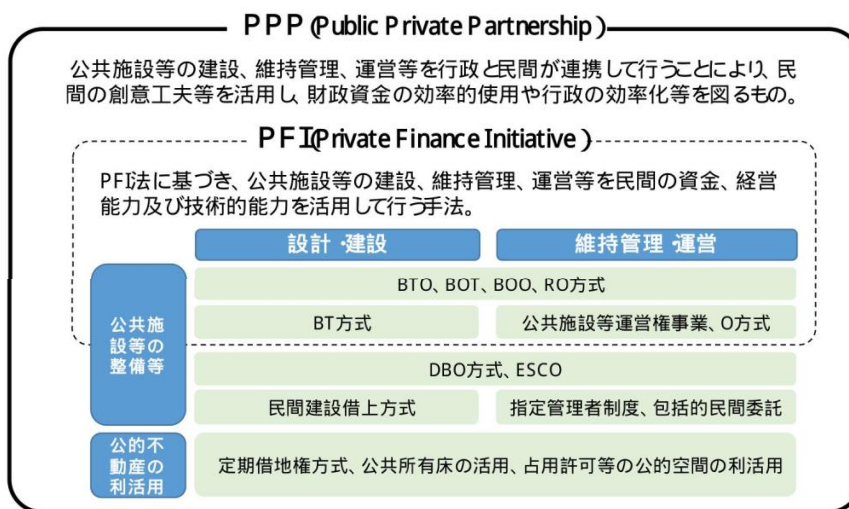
PPP (Public Private Partnership)

公共施設等の建設、維持管理、運営等を行政と民間が連携して行うことにより、民間の創意工夫等を活用し、財政資金の効率的使用や行政の効率化等を図るもの。

PFI (Private Finance Initiative)

PFI法に基づき、公共施設等の建設、維持管理、運営等を民間の資金、経営能力及び技術的能力を活用して行う手法。

設計・建設

維持管理・運営

公共施設等の整備等

BTO、BOT、BOO、RO方式

BT方式

公共施設等運営権事業、O方式

DBO方式、ESCO

民間建設借上方式

指定管理者制度、包括的民間委託

公的不動産の利活用

定期借地権方式、公共所有床の活用、占用許可等の公的空間の利活用